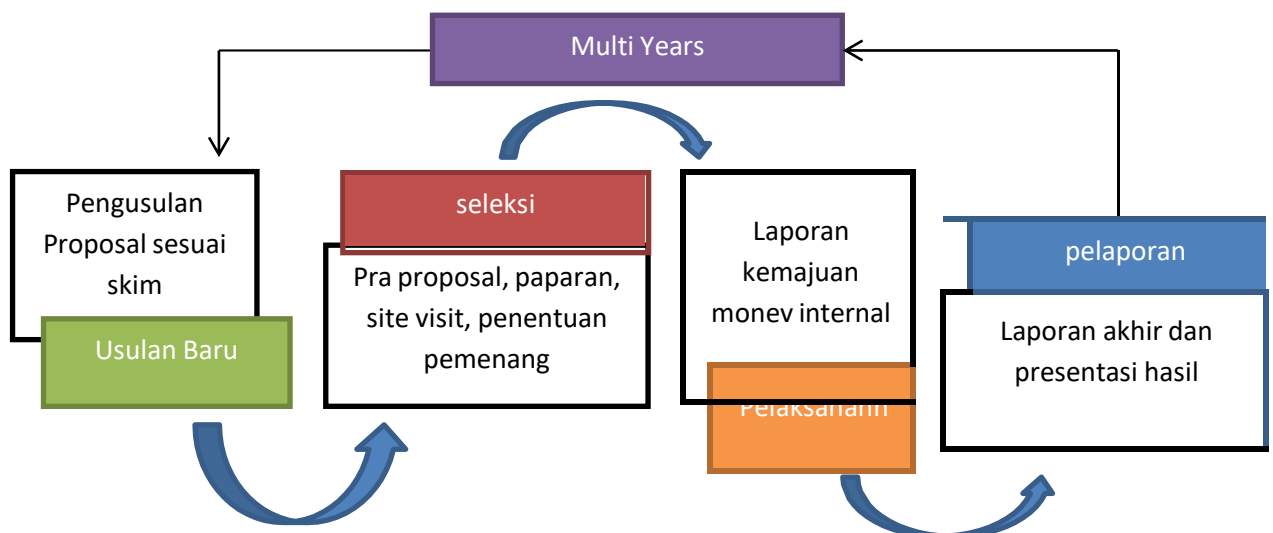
Multi Years

Pengusulan Proposal sesuai skim

Usulan Baru

seleksi

Pra proposal, paparan, site visit, penentuan pemenang

Laporan kemajuan monev internal

Pelaksanann

pelaporan

Laporan akhir dan presentasi hasil